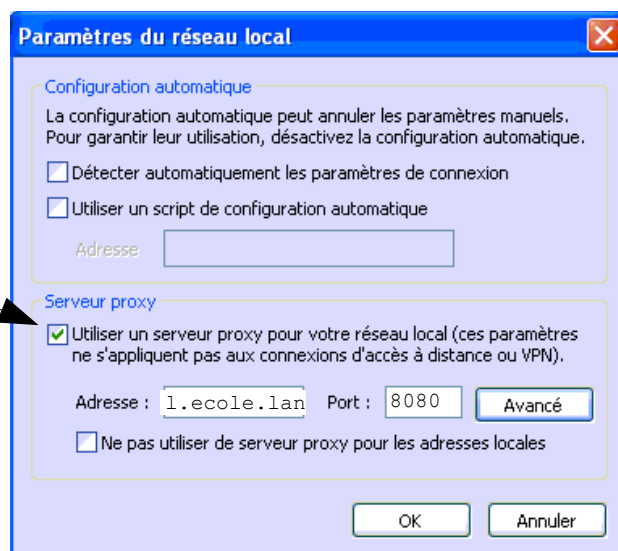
Paramètres du réseau local

Configuration automatique

La configuration automatique peut annuler les paramètres manuels. Pour garantir leur utilisation, désactivez la configuration automatique.

Détecter automatiquement les paramètres de connexion

Utiliser un script de configuration automatique

Adresse

Serveur proxy

Utiliser un serveur proxy pour votre réseau local (ces paramètres ne s'appliquent pas aux connexions d'accès à distance ou VPN).

Adresse : l.ecole.lan Port : 8080 Avancé

Ne pas utiliser de serveur proxy pour les adresses locales

OK Annuler